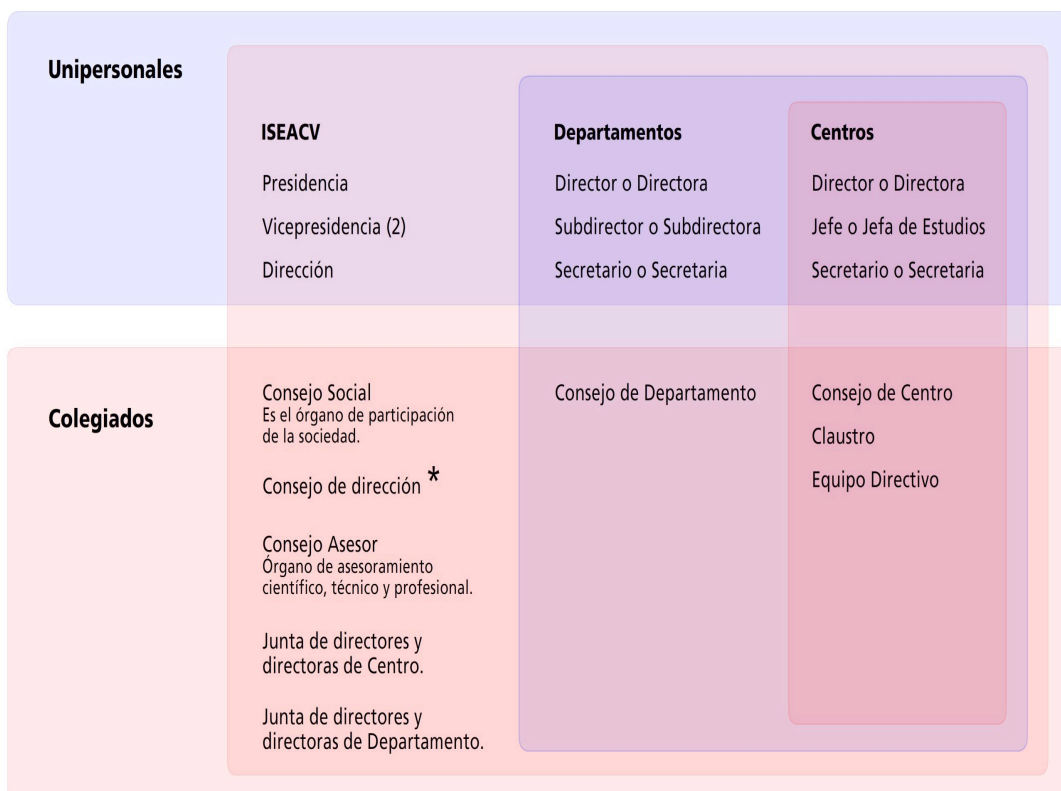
Unipersonales

| | ISEACV | Departamentos | Centros |
|---|---|---|---|
| Unipersonales | Presidencia<br>Vicepresidencia (2)<br>Dirección | Director o Directora<br>Subdirector o Subdirectora<br>Secretario o Secretaria | Director o Directora<br>Jefe o Jefa de Estudios<br>Secretario o Secretaria |
| Colegiados | Consejo Social<br>Es el órgano de participación de la sociedad.<br>Consejo de dirección *<br>Consejo Asesor<br>Órgano de asesoramiento científico, técnico y profesional.<br>Junta de directores y directoras de Centro.<br>Junta de directores y directoras de Departamento. | Consejo de Departamento | Consejo de Centro<br>Claustro<br>Equipo Directivo |